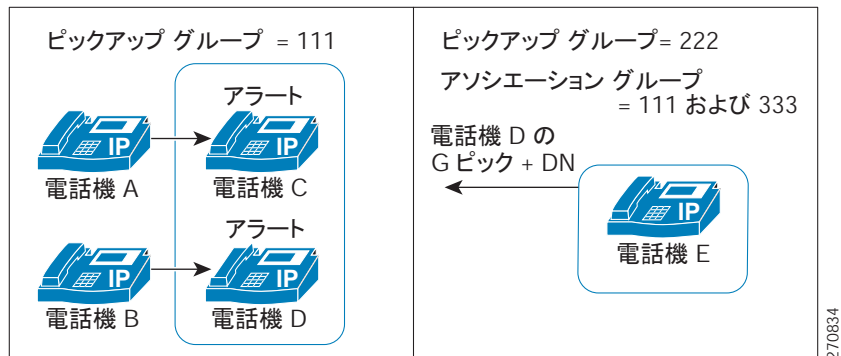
ピックアップ グループ = 111

アラート

IP

IP

電話機 A

電話機 C

アラート

IP

IP

電話機 B

電話機 D

ピックアップ グループ= 222

アソシエーション グループ = 111 および 333

電話機 D の G ピック + DN

IP

電話機 E

270834